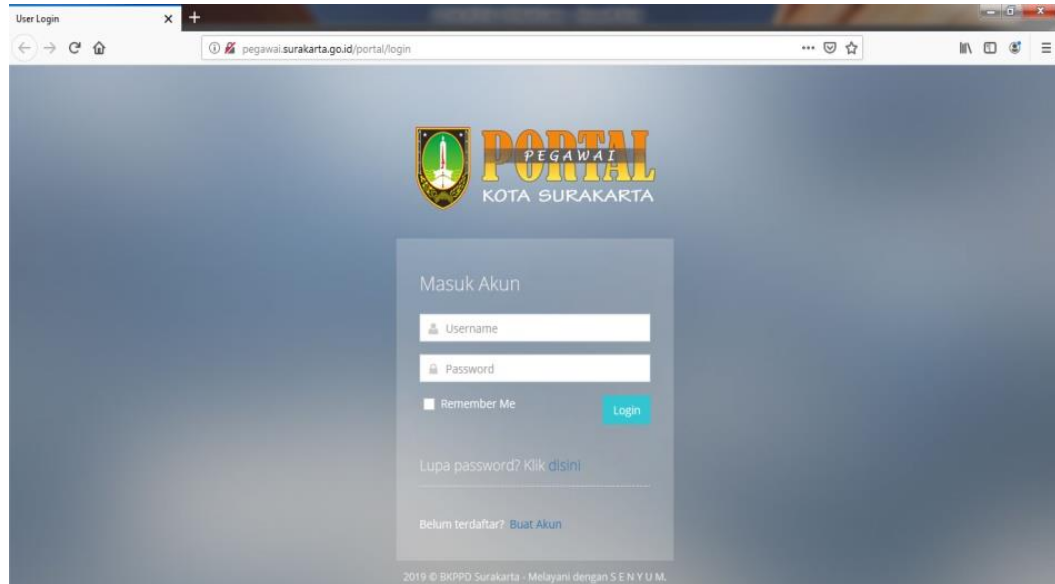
User Login

pegawai.surakarta.go.id/portal/login

PORTAL
PEGAWAI
KOTA SURAKARTA

Masuk Akun

Username

Password

Remember Me

Login

Lupa password? Klik disini

Belum terdaftar? Buat Akun

2019 © BKPPD Surakarta - Melayani dengan S E N Y U M.